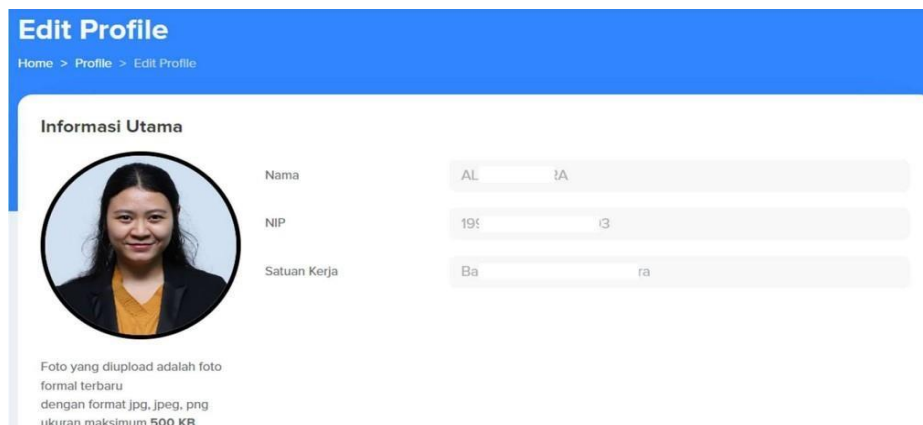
Edit Profile

Home > Profile > Edit Profile

Informasi Utama

Nama
AL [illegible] ?A

NIP
19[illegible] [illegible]3

Satuan Kerja
Ba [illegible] ra

Foto yang diupload adalah foto formal terbaru
dengan format jpg, jpeg, png
ukuran maksimum 500 KB